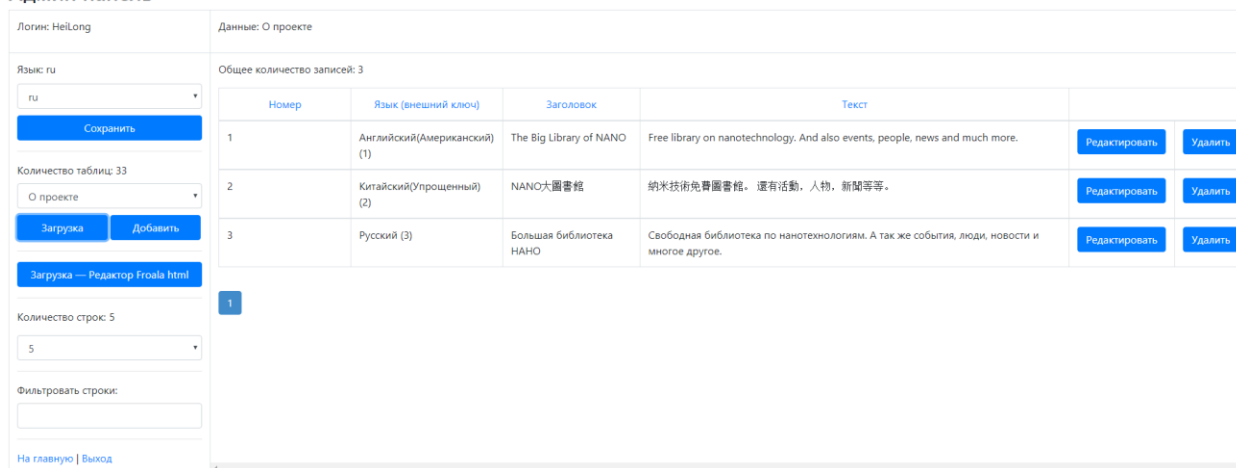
Логин: HeiLong

Язык: ru

ru

Сохранить

Количество таблиц: 33

О проекте

Загрузка Добавить

Загрузка — Редактор Froala html

Количество строк: 5

5

Фильтровать строки:

На главную | Выход

Данные: О проекте

Общее количество записей: 3

| Номер | Язык (внешний ключ) | Заголовок | Текст | | |
|---|---|---|---|---|---|
| 1 | Английский(Американский) (1) | The Big Library of NANO | Free library on nanotechnology. And also events, people, news and much more. | Редактировать | Удалить |
| 2 | Китайский(Упрощенный) (2) | NANO大圖書館 | 納米技術免費圖書館。 還有活動，人物，新聞等等。 | Редактировать | Удалить |
| 3 | Русский (3) | Большая библиотека НАНО | Свободная библиотека по нанотехнологиям. А так же события, люди, новости и многое другое. | Редактировать | Удалить |

1